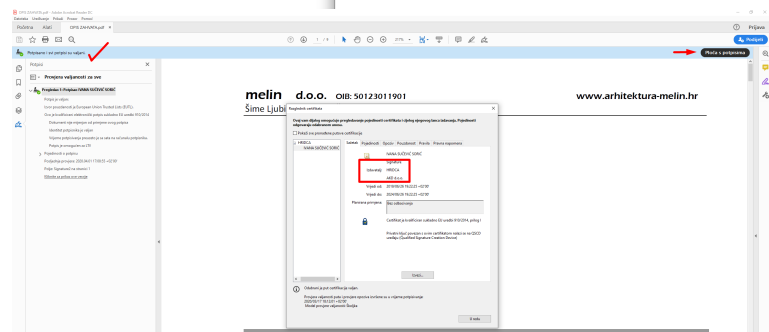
OPIS ZAHVATA.pdf - Adobe Acrobat Reader DC
Datoteka Uređivanje Prikaz Prozor Pomoć
Početna Alati OPIS ZAHVATA.pdf ×
Prijava
1 / 6 277%
Podijeli
Potpisano i svi potpisi su valjani.
Ploča s potpisima
Potpisi
Provjera valjanosti za sve
Potpisao/la je: IVANA SUČEVIĆ SORIĆ
Potpis je valjan:
Izvor povjerenja je European Union Trusted Lists (EUTL)
Ovo je kvalificirani elektronički potpis sukladno EU Uredbi 910/2014.
Dokument nije mijenjan od primjene ovog potpisa
Identitet potpisnika je valjan
Vrijeme potpisivanja preuzeto je sa sata na računalu potpisnika.
Potpis je omogućen za LTV
Pojedinosti o potpisu
Posljednja provjera: 2020.04.01 17:30:53 +02'00'
Polje: Signature2 na stranici 1
Kliknite za prikaz ove verzije
melin d.o.o. OIB: 50123011901
Šime Ljub
www.arhitektura-melin.hr
Preglednik certifikata
Ovaj vam dijalog omogućuje pregledavanje pojedinosti certifikata i čitavog njegovog lanca izdavanja. Pojedinosti odgovaraju odabranom unosu.
Prikaži sve pronađene putove certifikacije
HRIDCA
IVANA SUČEVIĆ SORIĆ
Sažetak Pojedinosti Opozivi Povjerenje Pravila Pravna napomena
IVANA SUČEVIĆ SORIĆ
Signature
Izdavatelj: HRIDCA
AKD d.o.o.
Vrijedi od: 2019/08/28 19:22:23 +02'00'
Vrijedi do: 2024/08/28 19:22:23 +02'00'
Planirana primjena: Bez ograničenja
Certifikat je kvalificirani sukladno EU Uredbi 910/2014, prilog I
Privatni ključ povezan s ovim certifikatom nalazi se na QSCD uređaju (Qualified Signature Creation Device)
Izvezi...
Odabrani je put certifikata valjan.
Provjera valjanosti puta i provjera opoziva izvršene su u vrijeme potpisivanja:
2020/03/11 18:13:01 +01'00'
Model provjere valjanosti: Školjka
U redu